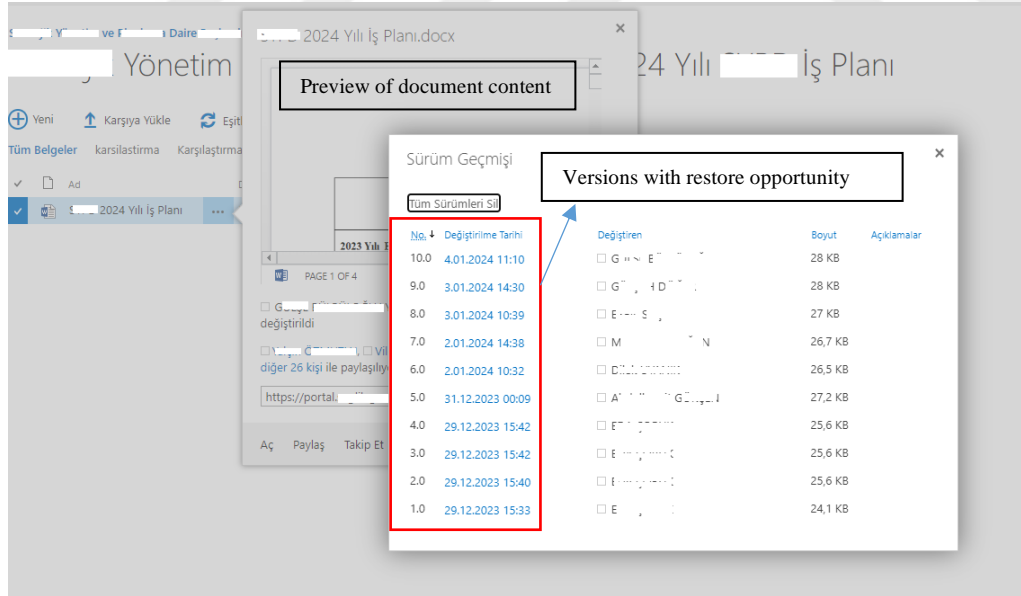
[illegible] ve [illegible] Daire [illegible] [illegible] 2024 Yılı İş Planı.docx ×

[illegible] Yönetim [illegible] 24 Yılı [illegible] İş Planı

Preview of document content

Yeni Karşıya Yükle Eşit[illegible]

Tüm Belgeler karsilastirma Karşılaştırma

Ad

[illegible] 2024 Yılı İş Planı ...

2023 Yılı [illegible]

PAGE 1 OF 4

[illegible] değiştirildi

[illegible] diğer 26 kişi ile paylaşıl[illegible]

https://portal.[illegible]

Aç Paylaş Takip Et

Sürüm Geçmişi ×

Versions with restore opportunity

Tüm Sürümleri Sil

| No. ↓ | Değiştirilme Tarihi | Değiştiren | Boyut | Açıklamalar |
|---|---|---|---|---|
| 10.0 | 4.01.2024 11:10 | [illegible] | 28 KB | |
| 9.0 | 3.01.2024 14:30 | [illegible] | 28 KB | |
| 8.0 | 3.01.2024 10:39 | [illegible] | 27 KB | |
| 7.0 | 2.01.2024 14:38 | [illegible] | 26,7 KB | |
| 6.0 | 2.01.2024 10:32 | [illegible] | 26,5 KB | |
| 5.0 | 31.12.2023 00:09 | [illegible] | 27,2 KB | |
| 4.0 | 29.12.2023 15:42 | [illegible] | 25,6 KB | |
| 3.0 | 29.12.2023 15:42 | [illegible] | 25,6 KB | |
| 2.0 | 29.12.2023 15:40 | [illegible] | 25,6 KB | |
| 1.0 | 29.12.2023 15:33 | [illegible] | 24,1 KB | |